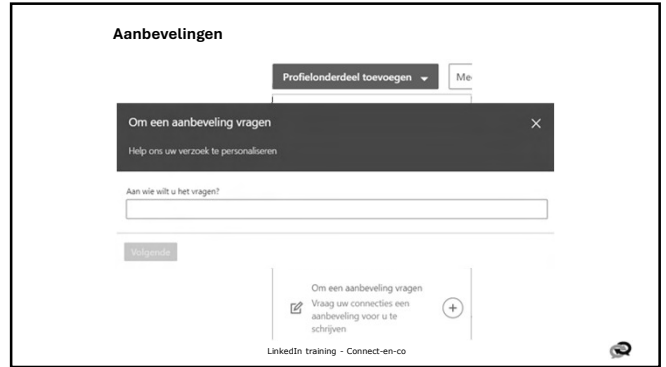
Aanbevelingen

Profielonderdeel toevoegen

Me

Om een aanbeveling vragen

Help ons uw verzoek te personaliseren

Aan wie wilt u het vragen?

Volgende

Om een aanbeveling vragen

Vraag uw connecties een aanbeveling voor u te schrijven

LinkedIn training - Connect-en-co